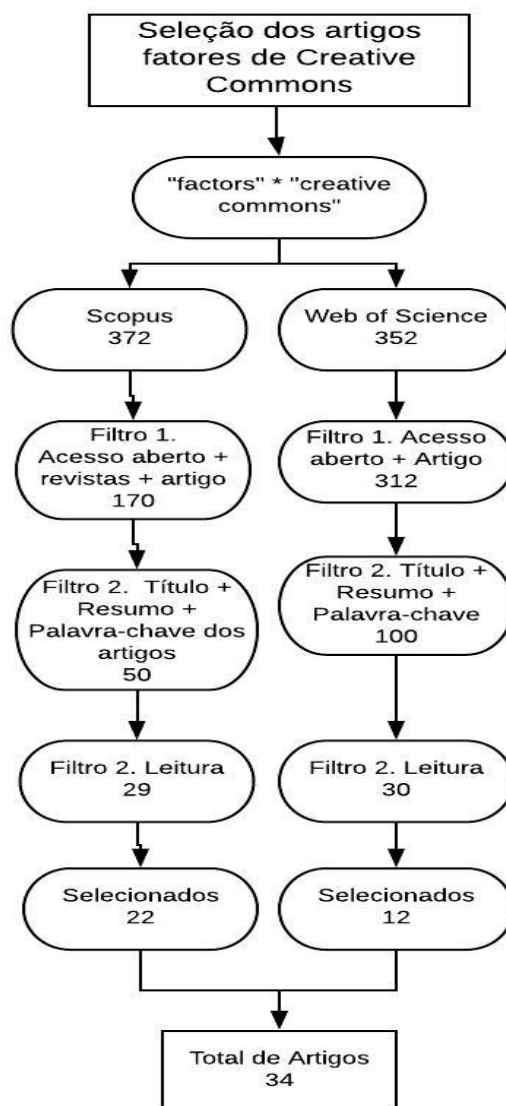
Seleção dos artigos fatores de Creative Commons

"factors" * "creative commons"

Scopus
372

Web of Science
352

Filtro 1. Acesso aberto + revistas + artigo
170

Filtro 1. Acesso aberto + Artigo
312

Filtro 2. Título + Resumo + Palavra-chave dos artigos
50

Filtro 2. Título + Resumo + Palavra-chave
100

Filtro 2. Leitura
29

Filtro 2. Leitura
30

Selecionados
22

Selecionados
12

Total de Artigos
34